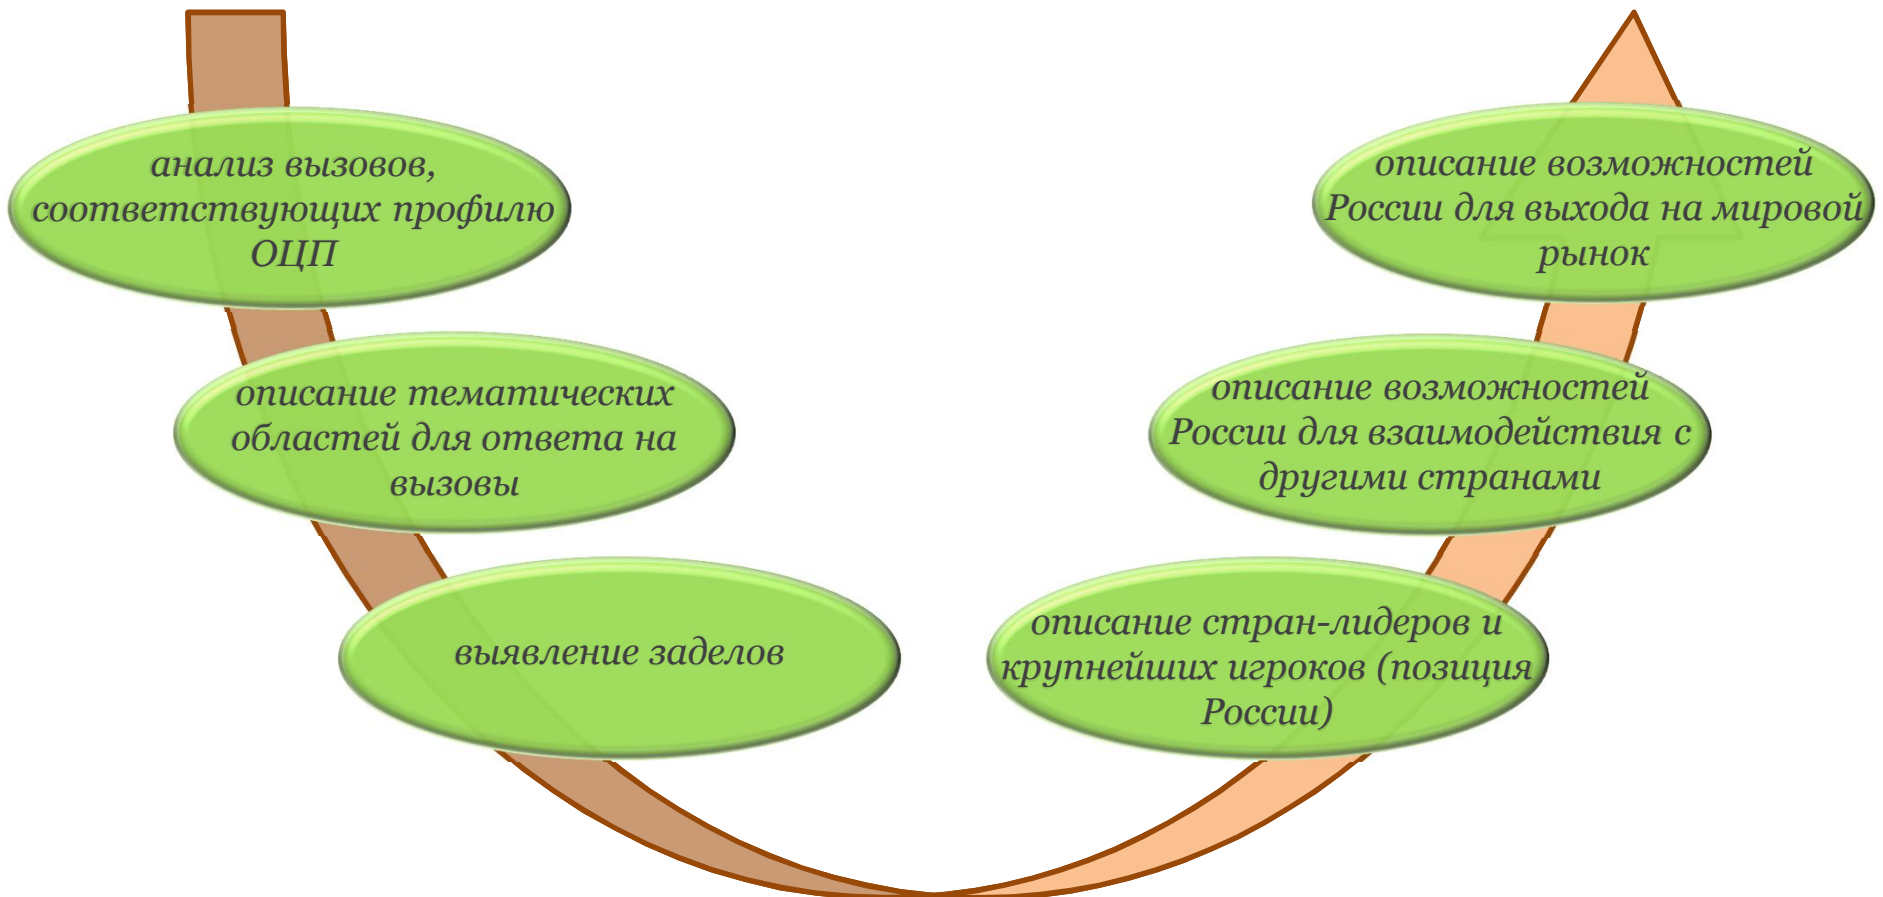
анализ вызовов, соответствующих профилю ОЦП

описание тематических областей для ответа на вызовы

выявление заделов

описание стран-лидеров и крупнейших игроков (позиция России)

описание возможностей России для взаимодействия с другими странами

описание возможностей России для выхода на мировой рынок